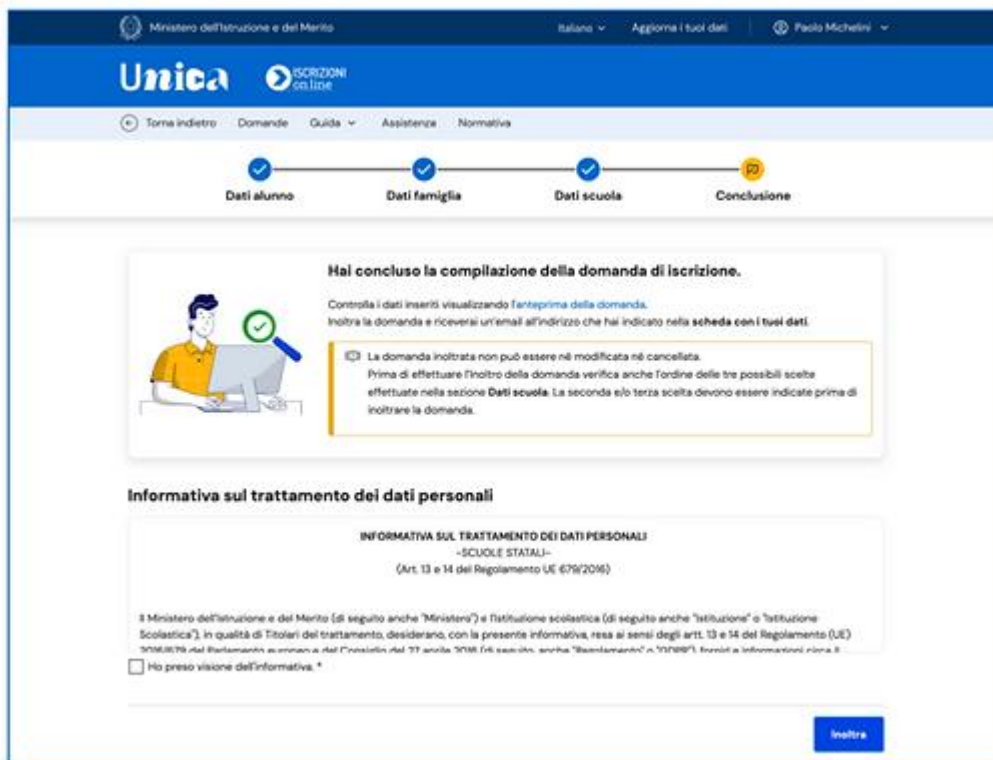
Ministero dell'Istruzione e del Merito

Italiano ⌄ Aggiorna i tuoi dati Paolo Michelini ⌄

Unica ISCRIZIONI on line

Torna indietro Domande Guida ⌄ Assistenza Normativa

Dati alunno Dati famiglia Dati scuola Conclusione

Hai concluso la compilazione della domanda di iscrizione.

Controlla i dati inseriti visualizzando l'anteprima della domanda.
Inoltra la domanda e riceverai un'email all'indirizzo che hai indicato nella scheda con i tuoi dati.

La domanda inoltrata non può essere né modificata né cancellata.
Prima di effettuare l'inoltro della domanda verifica anche l'ordine delle tre possibili scelte effettuate nella sezione Dati scuola. La seconda e/o terza scelta devono essere indicate prima di inoltrare la domanda.

Informativa sul trattamento dei dati personali

INFORMATIVA SUL TRATTAMENTO DEI DATI PERSONALI
-SCUOLE STATALI-
(Art. 13 e 14 del Regolamento UE 679/2016)

Il Ministero dell'Istruzione e del Merito (di seguito anche "Ministero") e l'Istituzione scolastica (di seguito anche "Istituzione" o "Istituzione Scolastica"), in qualità di Titolari del trattamento, desiderano, con la presente informativa, resa ai sensi degli artt. 13 e 14 del Regolamento (UE) 2016/679 del Parlamento europeo e del Consiglio del 27 aprile 2016 (di seguito, anche "Regolamento" o "GDPR"), fornirle informazioni circa il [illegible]

Ho preso visione dell'informativa. *

Inoltra